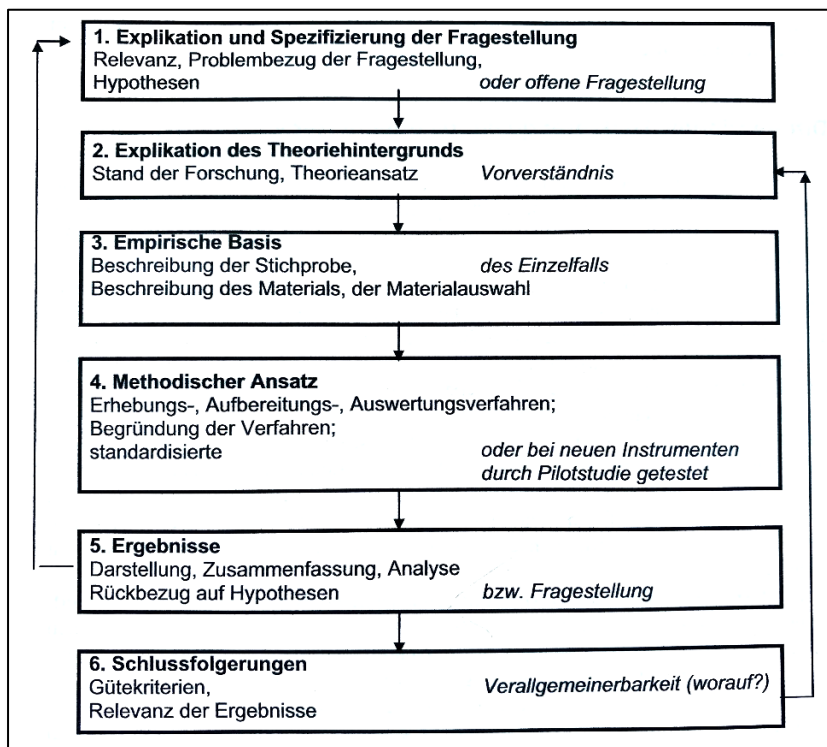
1. Explikation und Spezifizierung der Fragestellung
Relevanz, Problembezug der Fragestellung, Hypothesen *oder offene Fragestellung*

2. Explikation des Theoriehintergrunds
Stand der Forschung, Theorieansatz *Vorverständnis*

3. Empirische Basis
Beschreibung der Stichprobe, *des Einzelfalls*
Beschreibung des Materials, der Materialauswahl

4. Methodischer Ansatz
Erhebungs-, Aufbereitungs-, Auswertungsverfahren;
Begründung der Verfahren;
standardisierte *oder bei neuen Instrumenten durch Pilotstudie getestet*

5. Ergebnisse
Darstellung, Zusammenfassung, Analyse
Rückbezug auf Hypothesen *bzw. Fragestellung*

6. Schlussfolgerungen
Gütekriterien, *Verallgemeinerbarkeit (worauf?)*
Relevanz der Ergebnisse